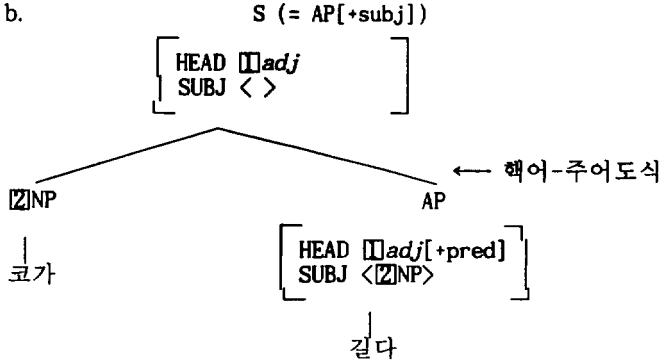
b.

S (= AP[+subj])

$\begin{bmatrix} \text{HEAD } \boxed{1}\textit{adj} \\ \text{SUBJ} \langle \, \rangle \end{bmatrix}$

← 핵어-주어도식

$\boxed{2}$NP

코가

AP

$\begin{bmatrix} \text{HEAD } \boxed{1}\textit{adj}\text{[+pred]} \\ \text{SUBJ} \langle \boxed{2}\text{NP} \rangle \end{bmatrix}$

길다